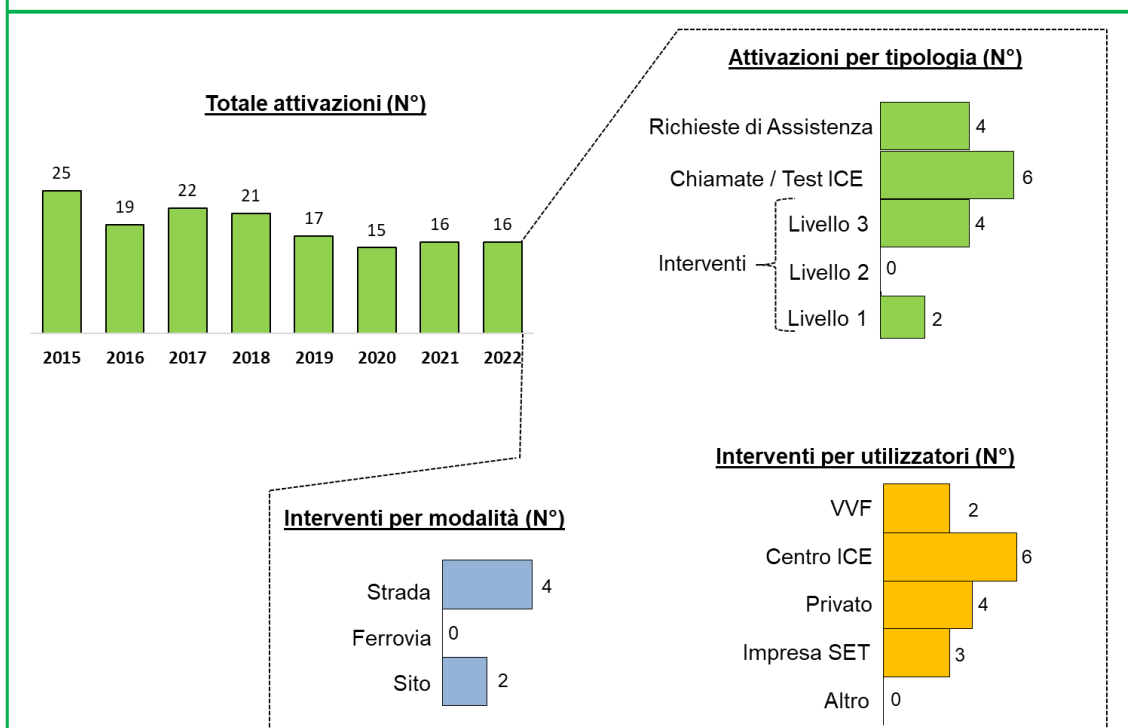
Totale attivazioni (N°)

| 2015 | 2016 | 2017 | 2018 | 2019 | 2020 | 2021 | 2022 |
|---|---|---|---|---|---|---|---|
| 25 | 19 | 22 | 21 | 17 | 15 | 16 | 16 |

Attivazioni per tipologia (N°)

Richieste di Assistenza 4
Chiamate / Test ICE 6
Interventi
Livello 3 4
Livello 2 0
Livello 1 2

Interventi per utilizzatori (N°)

VVF 2
Centro ICE 6
Privato 4
Impresa SET 3
Altro 0

Interventi per modalità (N°)

Strada 4
Ferrovia 0
Sito 2